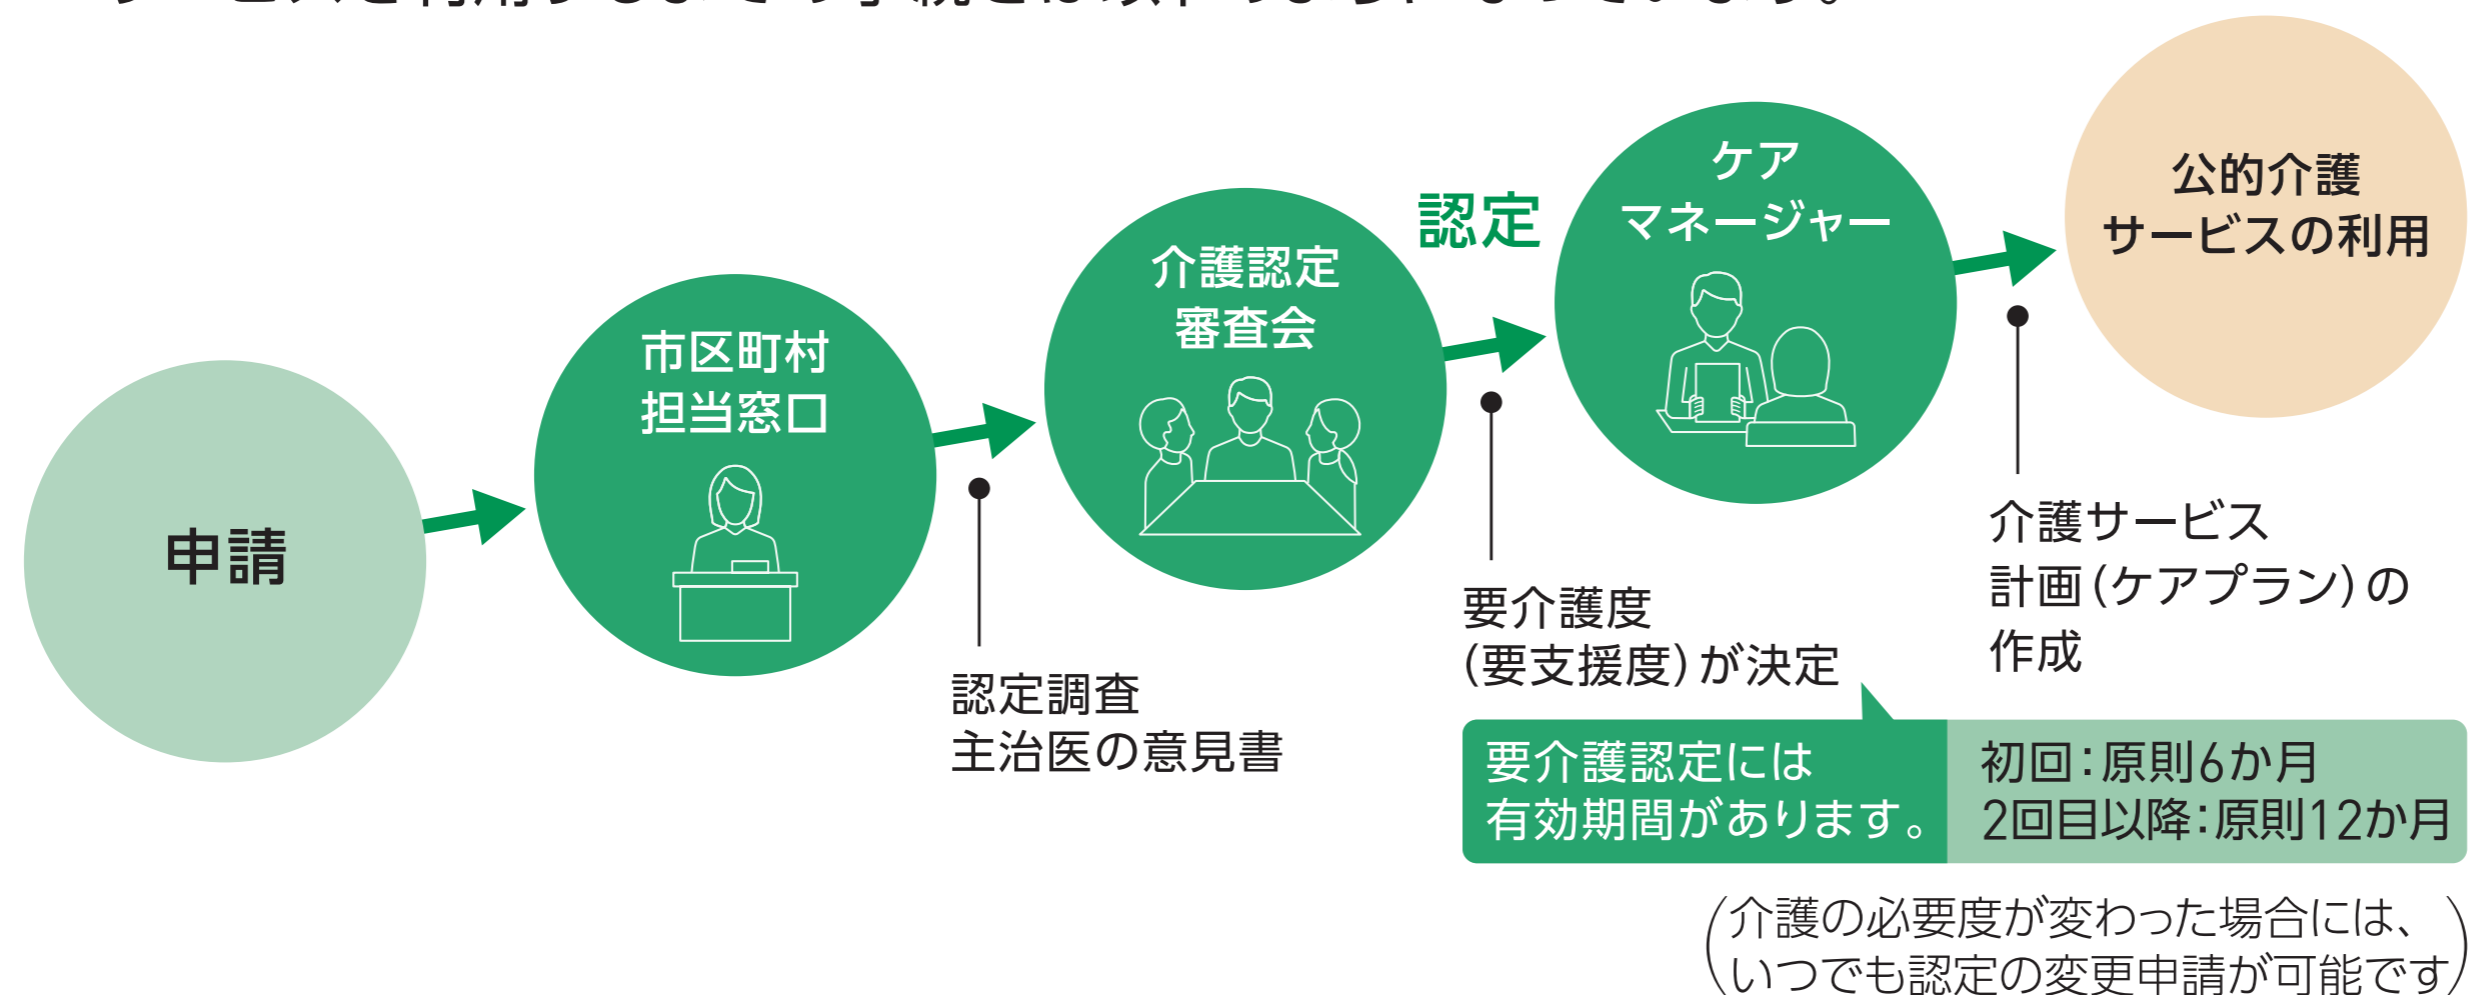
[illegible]

申請

市区町村
担当窓口

認定調査
主治医の意見書

介護認定
審査会

認定

要介護度
(要支援度)が決定

ケア
マネージャー

介護サービス
計画(ケアプラン)の
作成

公的介護
サービスの利用

要介護認定には
有効期間があります。

初回:原則6か月
2回目以降:原則12か月

(介護の必要度が変わった場合には、
いつでも認定の変更申請が可能です)